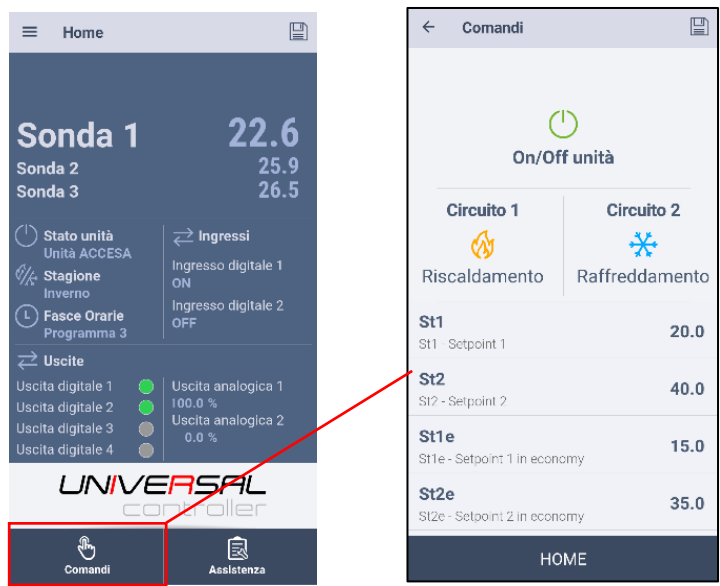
Home

Sonda 1 22.6
Sonda 2 25.9
Sonda 3 26.5

Stato unità
Unità ACCESA

Stagione
Inverno

Fasce Orarie
Programma 3

Ingressi
Ingresso digitale 1
ON
Ingresso digitale 2
OFF

Uscite
Uscita digitale 1
Uscita digitale 2
Uscita digitale 3
Uscita digitale 4

Uscita analogica 1
100.0 %
Uscita analogica 2
0.0 %

UNIVERSAL controller

Comandi
Assistenza

Comandi

On/Off unità

Circuito 1
Riscaldamento

Circuito 2
Raffreddamento

St1 20.0
St1 - Setpoint 1

St2 40.0
St2 - Setpoint 2

St1e 15.0
St1e - Setpoint 1 in economy

St2e 35.0
St2e - Setpoint 2 in economy

HOME